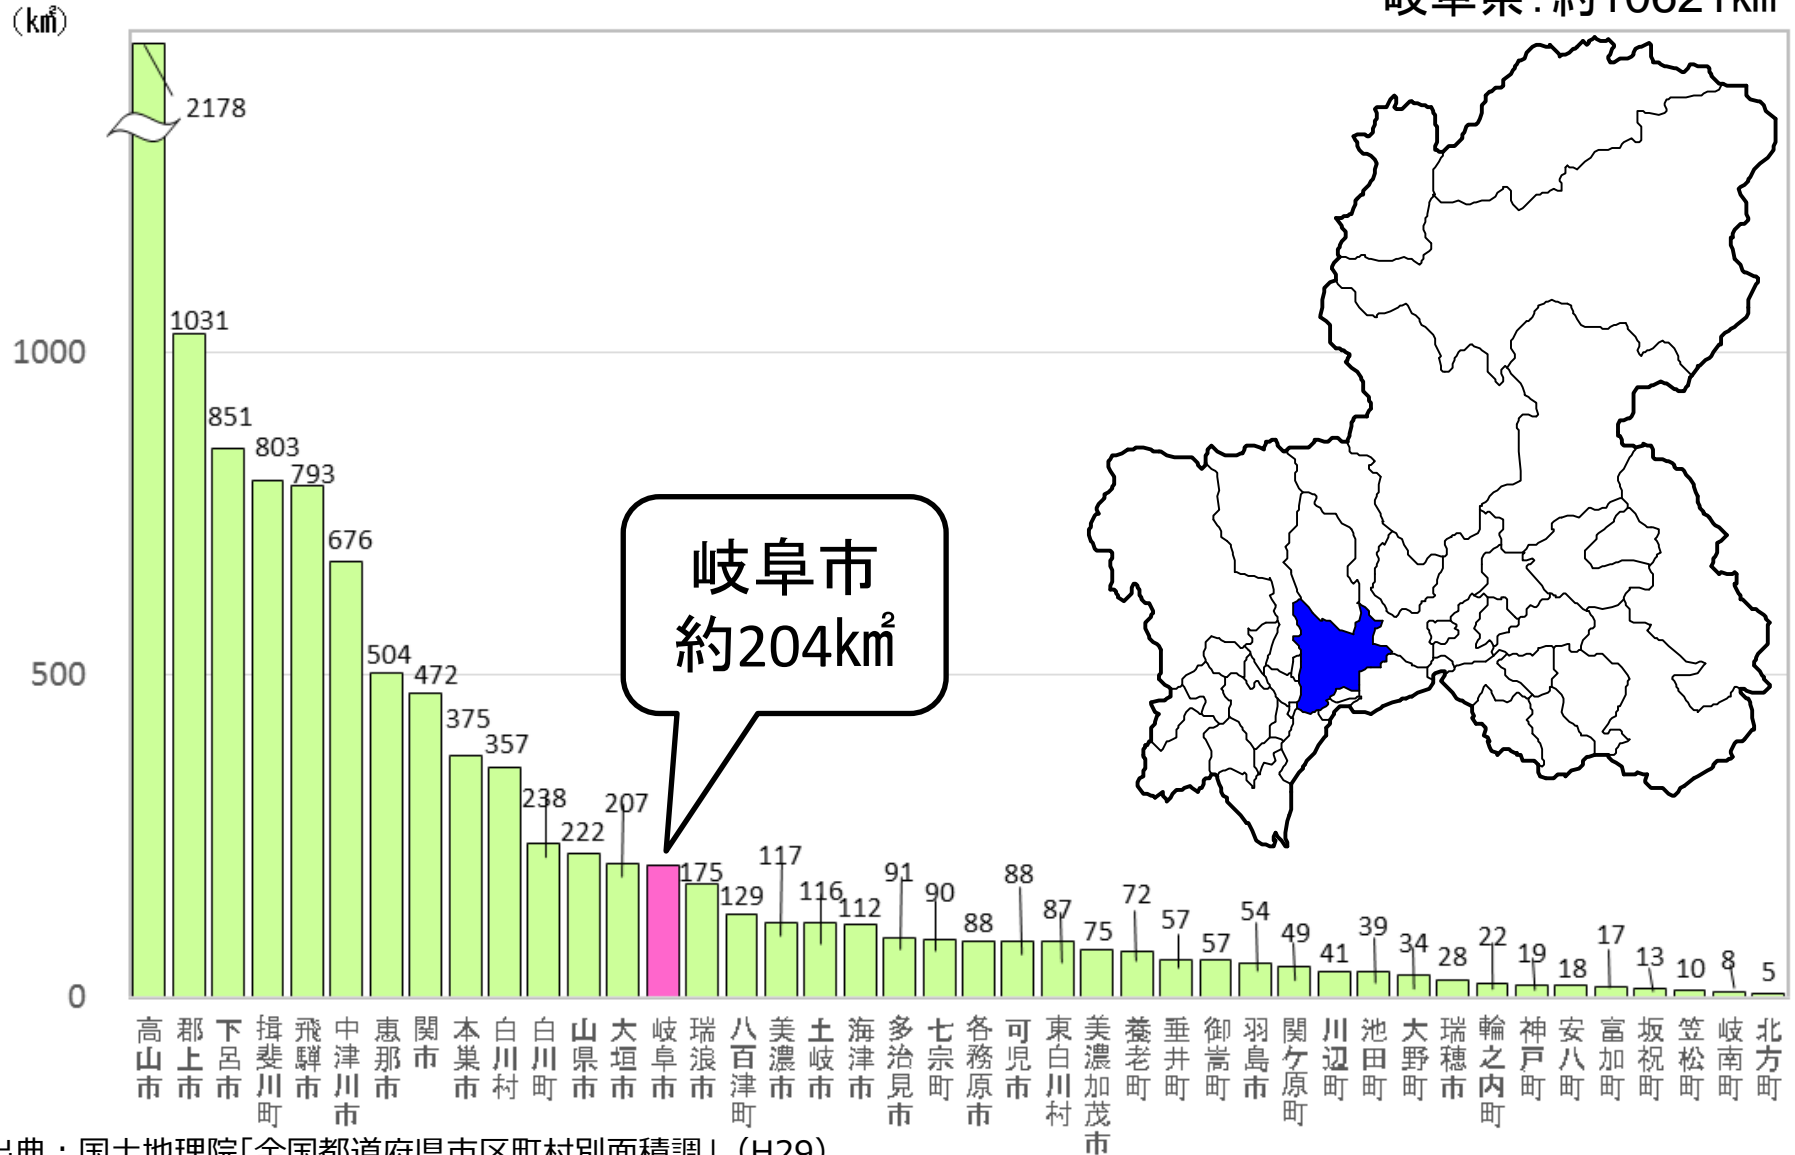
（㎢）

岐阜県：約10621㎢

1000
500
0

2178
1031
851
803
793
676
504
472
375
357
238
222
207
175
129
117
116
112
91
90
88
88
87
75
72
57
57
54
49
41
39
34
28
22
19
18
17
13
10
8
5

岐阜市
約204㎢

| 高山市 | 郡上市 | 下呂市 | 揖斐川町 | 飛騨市 | 中津川市 | 恵那市 | 関市 | 本巣市 | 白川村 | 白川町 | 山県市 | 大垣市 | 岐阜市 | 瑞浪市 | 八百津町 | 美濃市 | 土岐市 | 海津市 | 多治見市 | 七宗町 | 各務原市 | 可児市 | 東白川村 | 美濃加茂市 | 養老町 | 垂井町 | 御嵩町 | 羽島市 | 関ケ原町 | 川辺町 | 池田町 | 大野町 | 瑞穂市 | 輪之内町 | 神戸町 | 安八町 | 富加町 | 坂祝町 | 笠松町 | 岐南町 | 北方町 |
|---|---|---|---|---|---|---|---|---|---|---|---|---|---|---|---|---|---|---|---|---|---|---|---|---|---|---|---|---|---|---|---|---|---|---|---|---|---|---|---|---|---|

出典：国土地理院「全国都道府県市区町村別面積調」（H29）